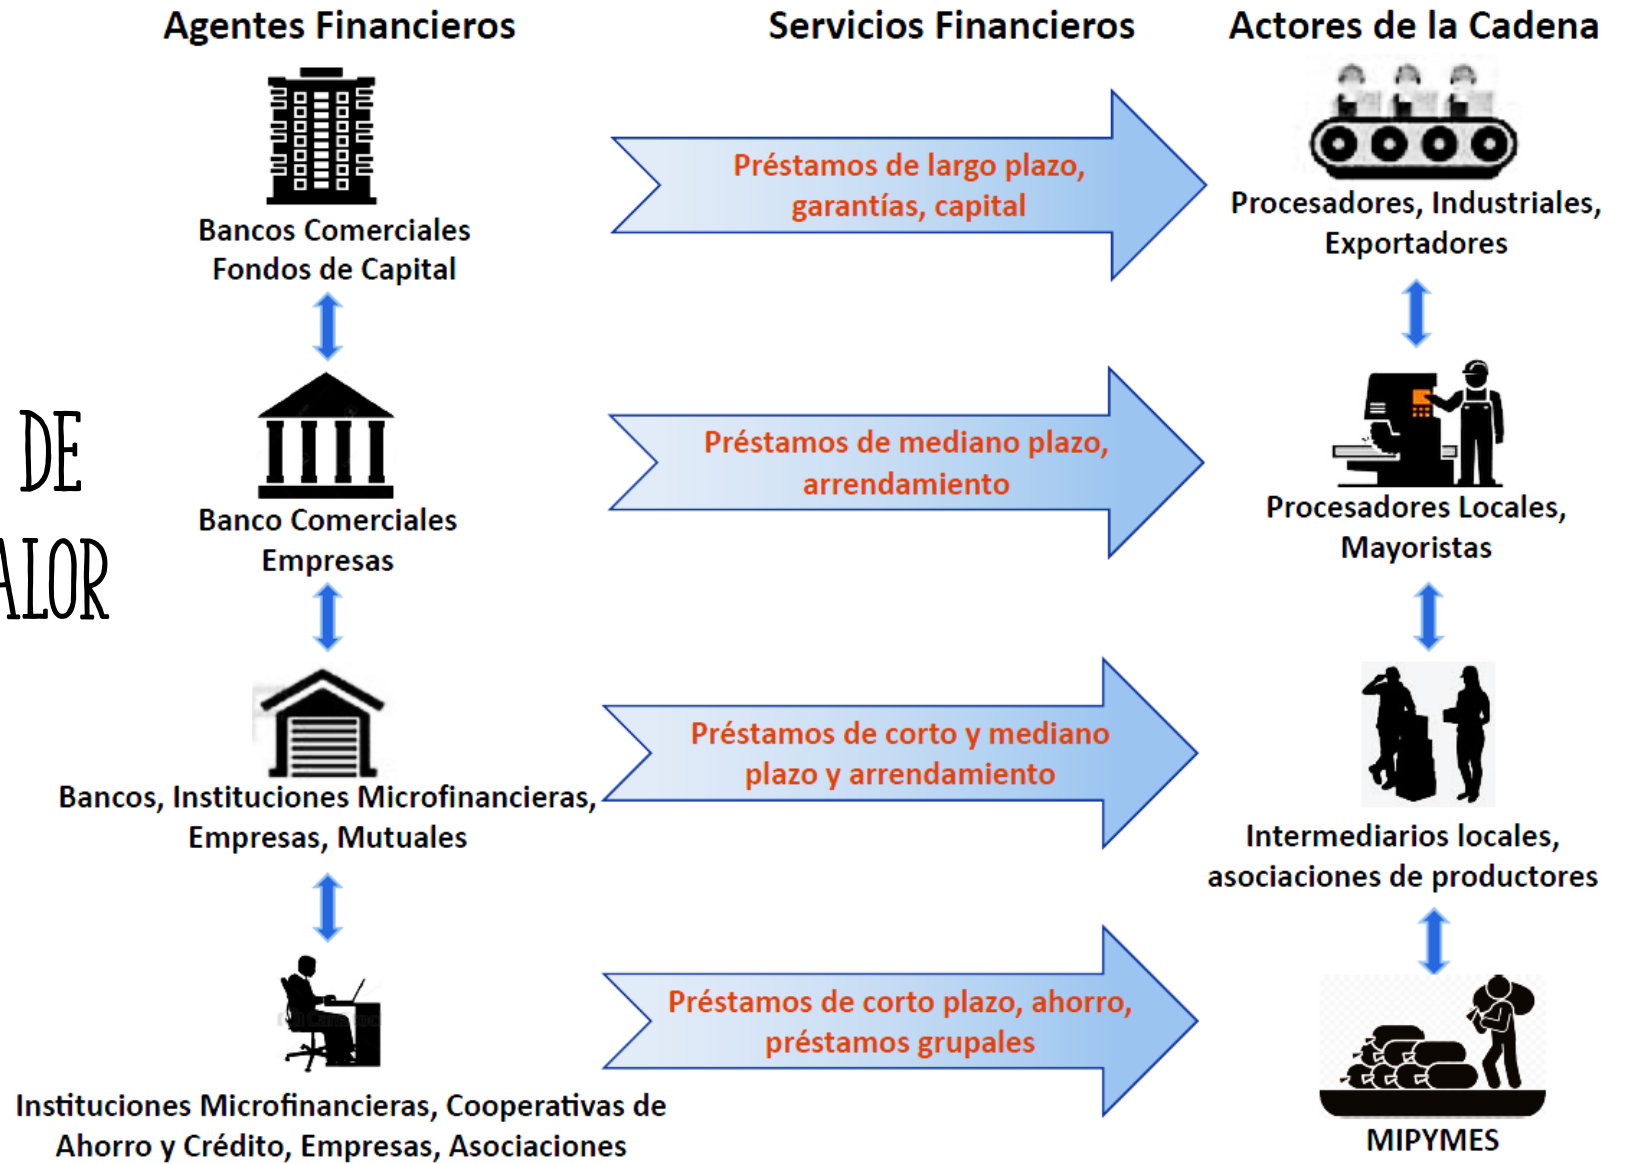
Agentes Financieros

Servicios Financieros

Actores de la Cadena

Bancos Comerciales
Fondos de Capital

Préstamos de largo plazo, garantías, capital

Procesadores, Industriales, Exportadores

DE

ALOR

Banco Comerciales
Empresas

Préstamos de mediano plazo, arrendamiento

Procesadores Locales, Mayoristas

Bancos, Instituciones Microfinancieras, Empresas, Mutuales

Préstamos de corto y mediano plazo y arrendamiento

Intermediarios locales, asociaciones de productores

Instituciones Microfinancieras, Cooperativas de Ahorro y Crédito, Empresas, Asociaciones

Préstamos de corto plazo, ahorro, préstamos grupales

MIPYMES